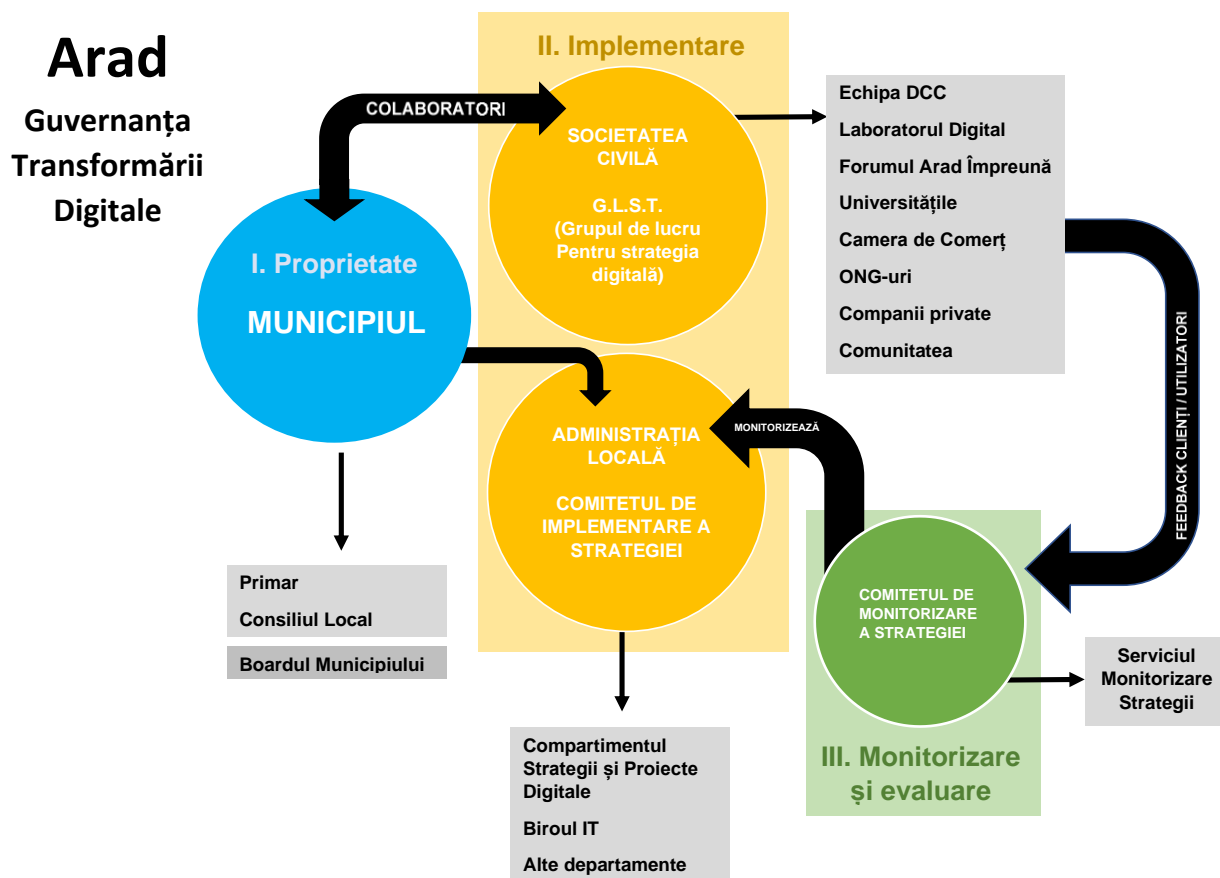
Arad

Guvernanța Transformării Digitale

II. Implementare

COLABORATORI

SOCIETATEA CIVILĂ

G.L.S.T. (Grupul de lucru Pentru strategia digitală)

Echipa DCC
Laboratorul Digital
Forumul Arad Împreună
Universitățile
Camera de Comerț
ONG-uri
Companii private
Comunitatea

I. Proprietate

MUNICIPIUL

MONITORIZEAZĂ

ADMINISTRAȚIA LOCALĂ

COMITETUL DE IMPLEMENTARE A STRATEGIEI

FEEDBACK CLIENȚI / UTILIZATORI

COMITETUL DE MONITORIZARE A STRATEGIEI

Primar
Consiliul Local

Boardul Municipiului

Serviciul Monitorizare Strategii

III. Monitorizare și evaluare

Compartimentul Strategii și Proiecte Digitale
Biroul IT
Alte departamente